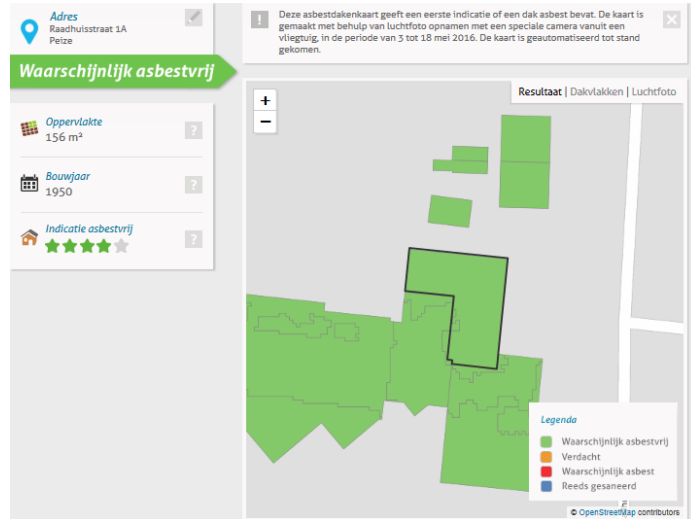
Adres
Raadhuisstraat 1A
Peize

Waarschijnlijk asbestvrij

Oppervlakte
156 m²

Bouwjaar
1950

Indicatie asbestvrij

?

?

?

!

Deze asbestdakenkaart geeft een eerste indicatie of een dak asbest bevat. De kaart is gemaakt met behulp van luchtfoto opnamen met een speciale camera vanuit een vliegtuig, in de periode van 3 tot 18 mei 2016. De kaart is geautomatiseerd tot stand gekomen.

×

Resultaat | Dakvlakken | Luchtfoto

+
−

Legenda
Waarschijnlijk asbestvrij
Verdacht
Waarschijnlijk asbest
Reeds gesaneerd

© OpenStreetMap contributors